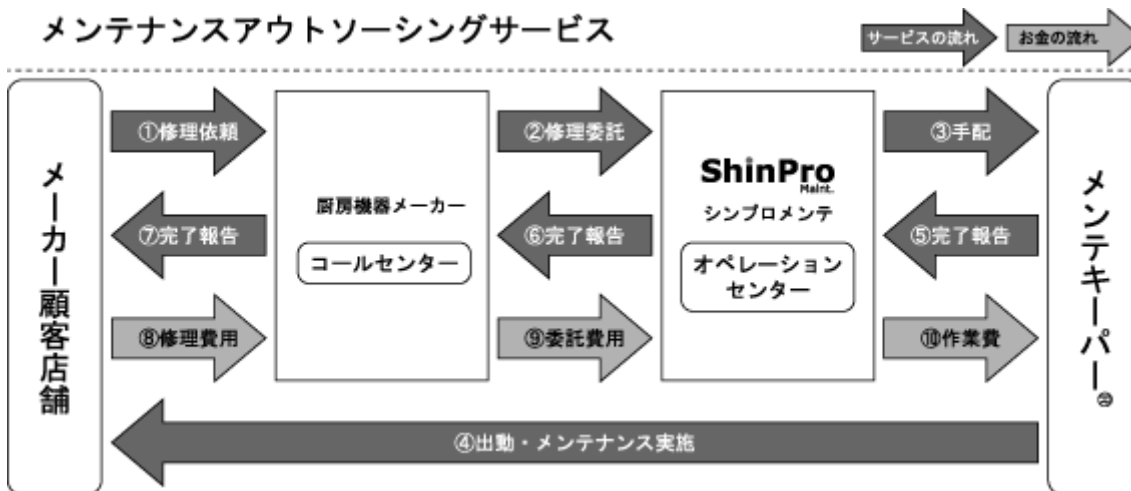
メンテナンスアウトソーシングサービス

サービスの流れ

お金の流れ

メーカー顧客店舗

①修理依頼

⑦完了報告

⑧修理費用

厨房機器メーカー

コールセンター

②修理委託

⑥完了報告

⑨委託費用

ShinPro
Maint.

シンプロメンテ

オペレーションセンター

③手配

⑤完了報告

⑩作業費

メンテキーパー®

④出動・メンテナンス実施